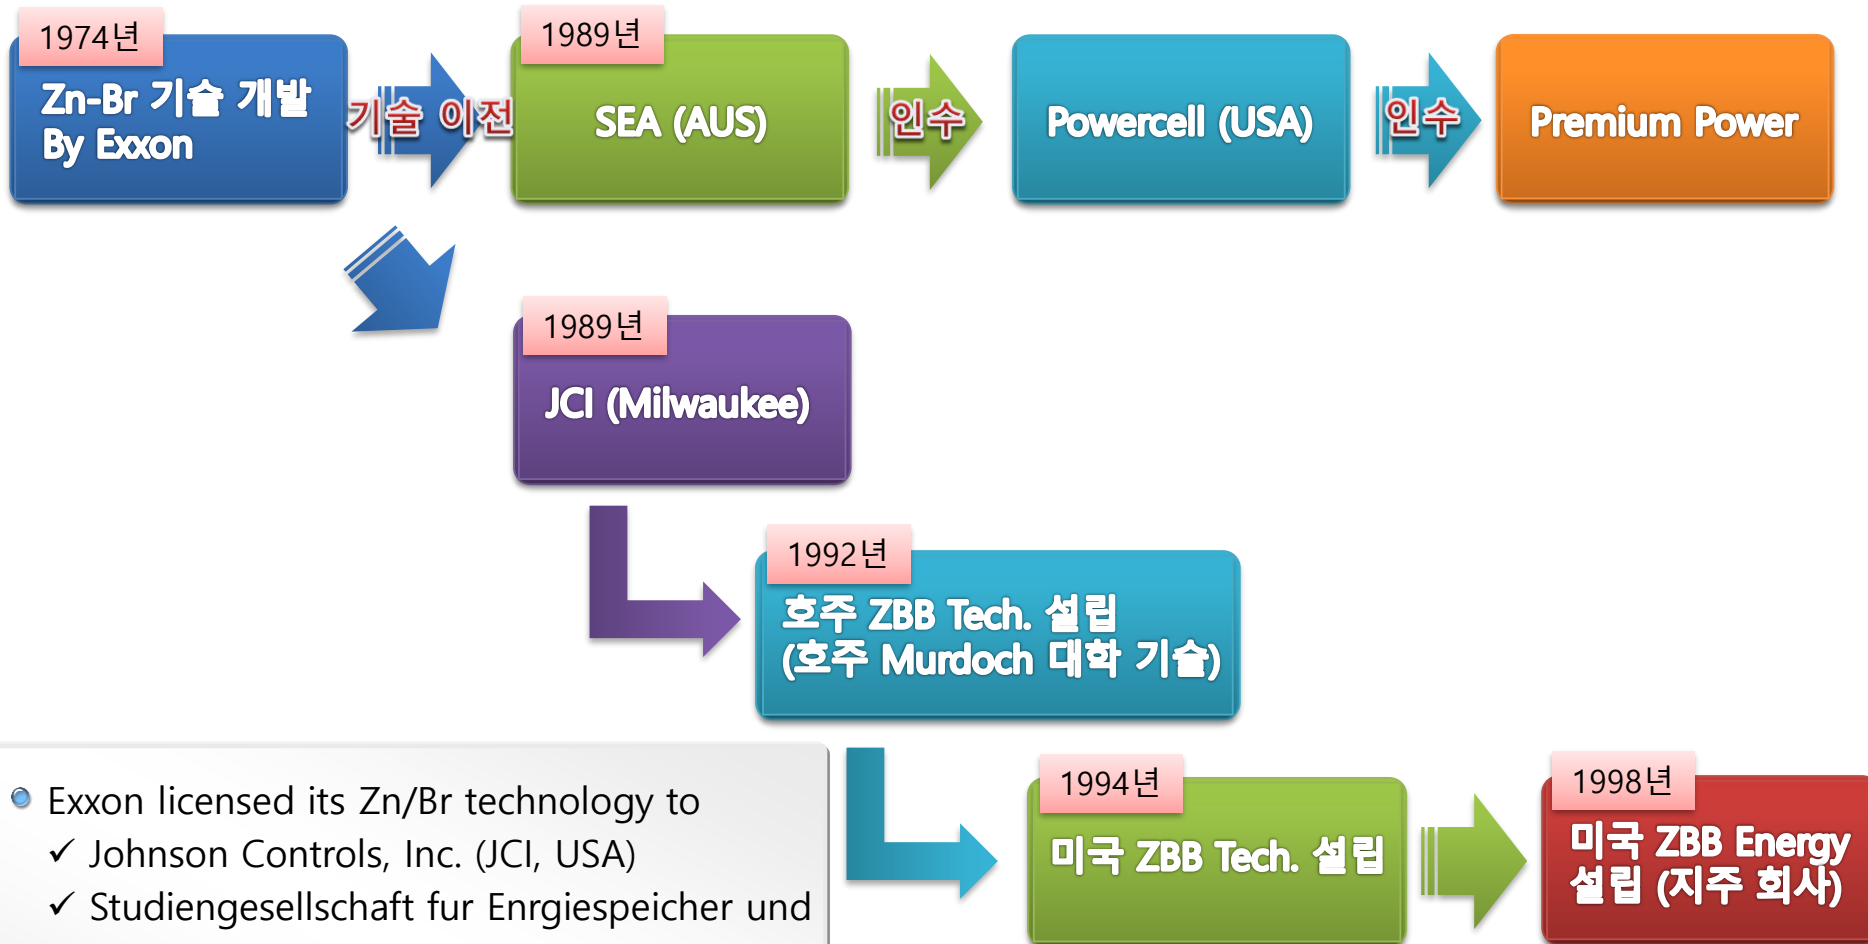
1974년
Zn-Br 기술 개발
By Exxon

기술 이전

1989년
SEA (AUS)

인수

Powercell (USA)

인수

Premium Power

1989년
JCI (Milwaukee)

1992년
호주 ZBB Tech. 설립
(호주 Murdoch 대학 기술)

Exxon licensed its Zn/Br technology to
✓ Johnson Controls, Inc. (JCI, USA)
✓ Studiengesellschaft fur Enrgiespeicher und

1994년
미국 ZBB Tech. 설립

1998년
미국 ZBB Energy
설립 (지주 회사)